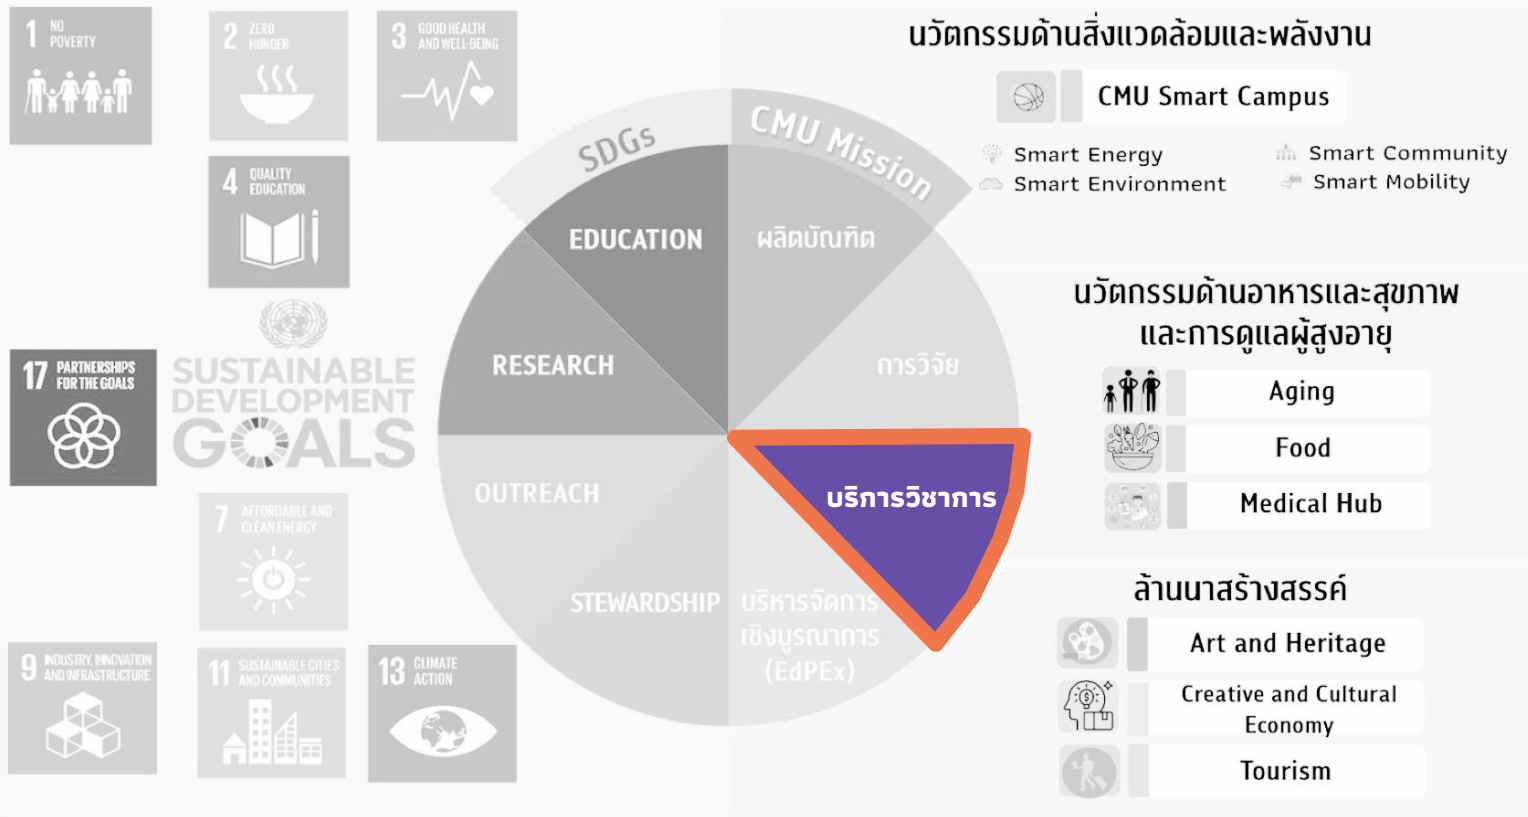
1 NO POVERTY

2 ZERO HUNGER

3 GOOD HEALTH AND WELL-BEING

4 QUALITY EDUCATION

17 PARTNERSHIPS FOR THE GOALS

SUSTAINABLE DEVELOPMENT GOALS

7 AFFORDABLE AND CLEAN ENERGY

9 INDUSTRY, INNOVATION AND INFRASTRUCTURE

11 SUSTAINABLE CITIES AND COMMUNITIES

13 CLIMATE ACTION

SDGs

CMU Mission

EDUCATION

ผลิตบัณฑิต

RESEARCH

การวิจัย

OUTREACH

บริการวิชาการ

STEWARDSHIP

บริหารจัดการเชิงบูรณาการ (EdPEx)

นวัตกรรมด้านสิ่งแวดล้อมและพลังงาน

CMU Smart Campus

Smart Energy

Smart Environment

Smart Community

Smart Mobility

นวัตกรรมด้านอาหารและสุขภาพและการดูแลผู้สูงอายุ

Aging

Food

Medical Hub

ล้านนาสร้างสรรค์

Art and Heritage

Creative and Cultural Economy

Tourism